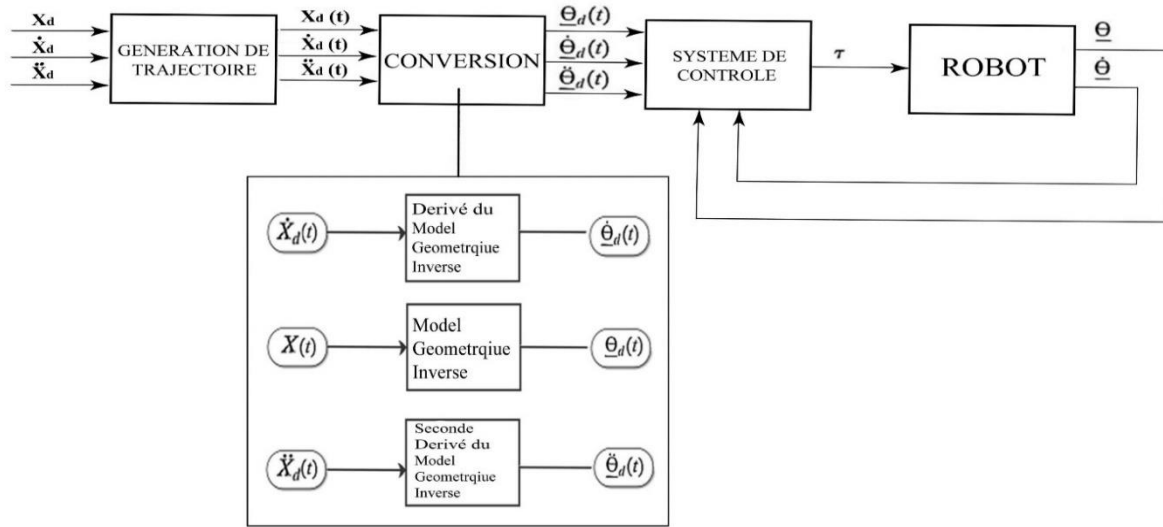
$X_d$
$\dot{X}_d$
$\ddot{X}_d$

GENERATION DE TRAJECTOIRE

$X_d$ (t)
$\dot{X}_d$ (t)
$\ddot{X}_d$ (t)

CONVERSION

$\underline{\Theta}_d(t)$
$\underline{\dot{\Theta}}_d(t)$
$\underline{\ddot{\Theta}}_d(t)$

SYSTEME DE CONTROLE

$\tau$

ROBOT

$\underline{\Theta}$
$\underline{\dot{\Theta}}$

$\dot{X}_d(t)$

Derivé du Model Geometrqiue Inverse

$\underline{\dot{\Theta}}_d(t)$

$X(t)$

Model Geometrqiue Inverse

$\underline{\Theta}_d(t)$

$\ddot{X}_d(t)$

Seconde Derivé du Model Geometrqiue Inverse

$\underline{\ddot{\Theta}}_d(t)$